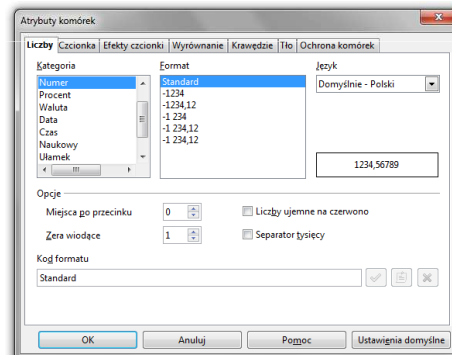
Atrybuty komórek

Liczby | Czcionka | Efekty czcionki | Wyrównanie | Krawędzie | Tło | Ochrona komórek

Kategoria
Numer
Procent
Waluta
Data
Czas
Naukowy
Ułamek

Format
Standard
-1234
-1234,12
-1 234
-1 234,12
-1 234,12

Język
Domyślnie - Polski

1234,56789

Opcje
Miejsca po przecinku 0
Zera wiodące 1
Liczby ujemne na czerwono
Separator tysięcy

Kod formatu
Standard

OK
Anuluj
Pomoc
Ustawienia domyślne